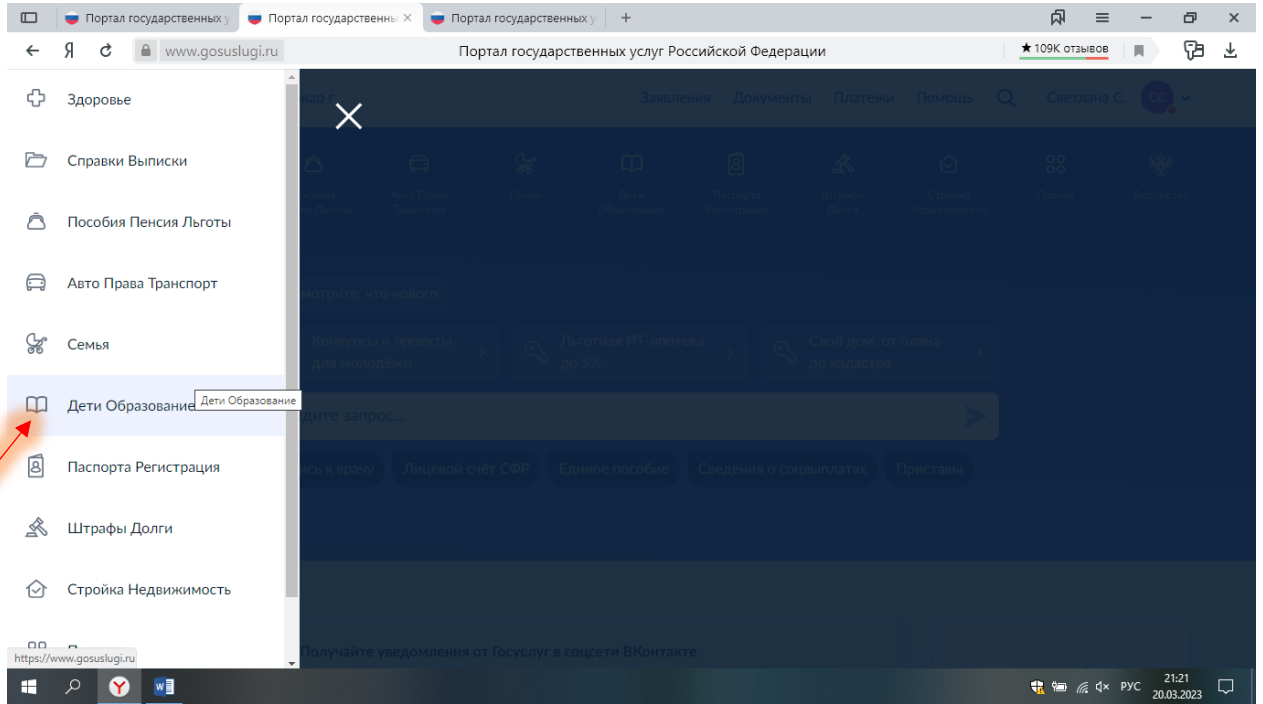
Портал государственных у
Портал государственны ×
Портал государственных у
+

Я
www.gosuslugi.ru
Портал государственных услуг Российской Федерации
★ 109K отзывов

Здоровье
Справки Выписки
Пособия Пенсия Льготы
Авто Права Транспорт
Семья
Дети Образование
Дети Образование
Паспорта Регистрация
Штрафы Долги
Стройка Недвижимость

Заявления Документы Платежи Помощь Светлана С.

Пособия Льготы
Авто Права Транспорт
Семья
Дети Образование
Паспорта Регистрация
Штрафы Долги
Стройка Недвижимость
Прочее
Ведомства

мотрите, что нового
Конкурсы и проекты для молодёжи
Льготная ИТ-ипотека до 5%
Свой дом: от плана до кадастра

дите запрос...

ись к врачу
Лицевой счёт СФР
Единое пособие
Сведения о соцвыплатах
Приставы

Получайте уведомления от Госуслуг в соцсети ВКонтакте

https://www.gosuslugi.ru

РУС
21:21
20.03.2023